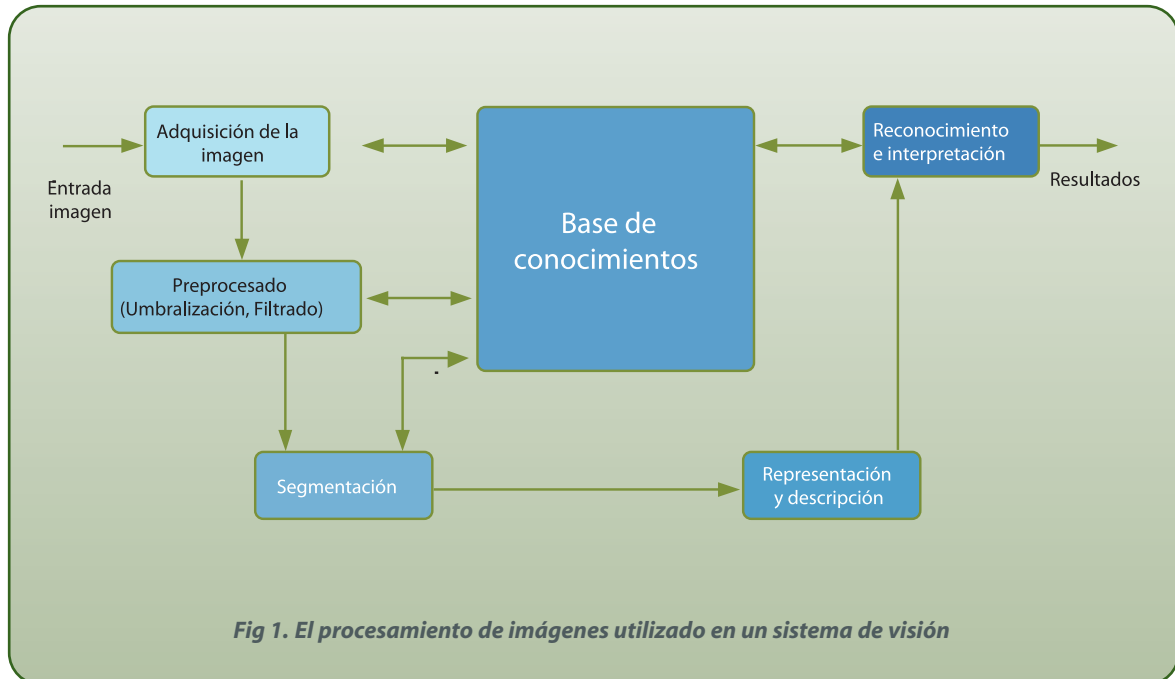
Entrada imagen

Adquisición de la imagen

Base de conocimientos

Reconocimiento e interpretación

Resultados

Preprocesado (Umbralización, Filtrado)

Segmentación

Representación y descripción

*Fig 1. El procesamiento de imágenes utilizado en un sistema de visión*